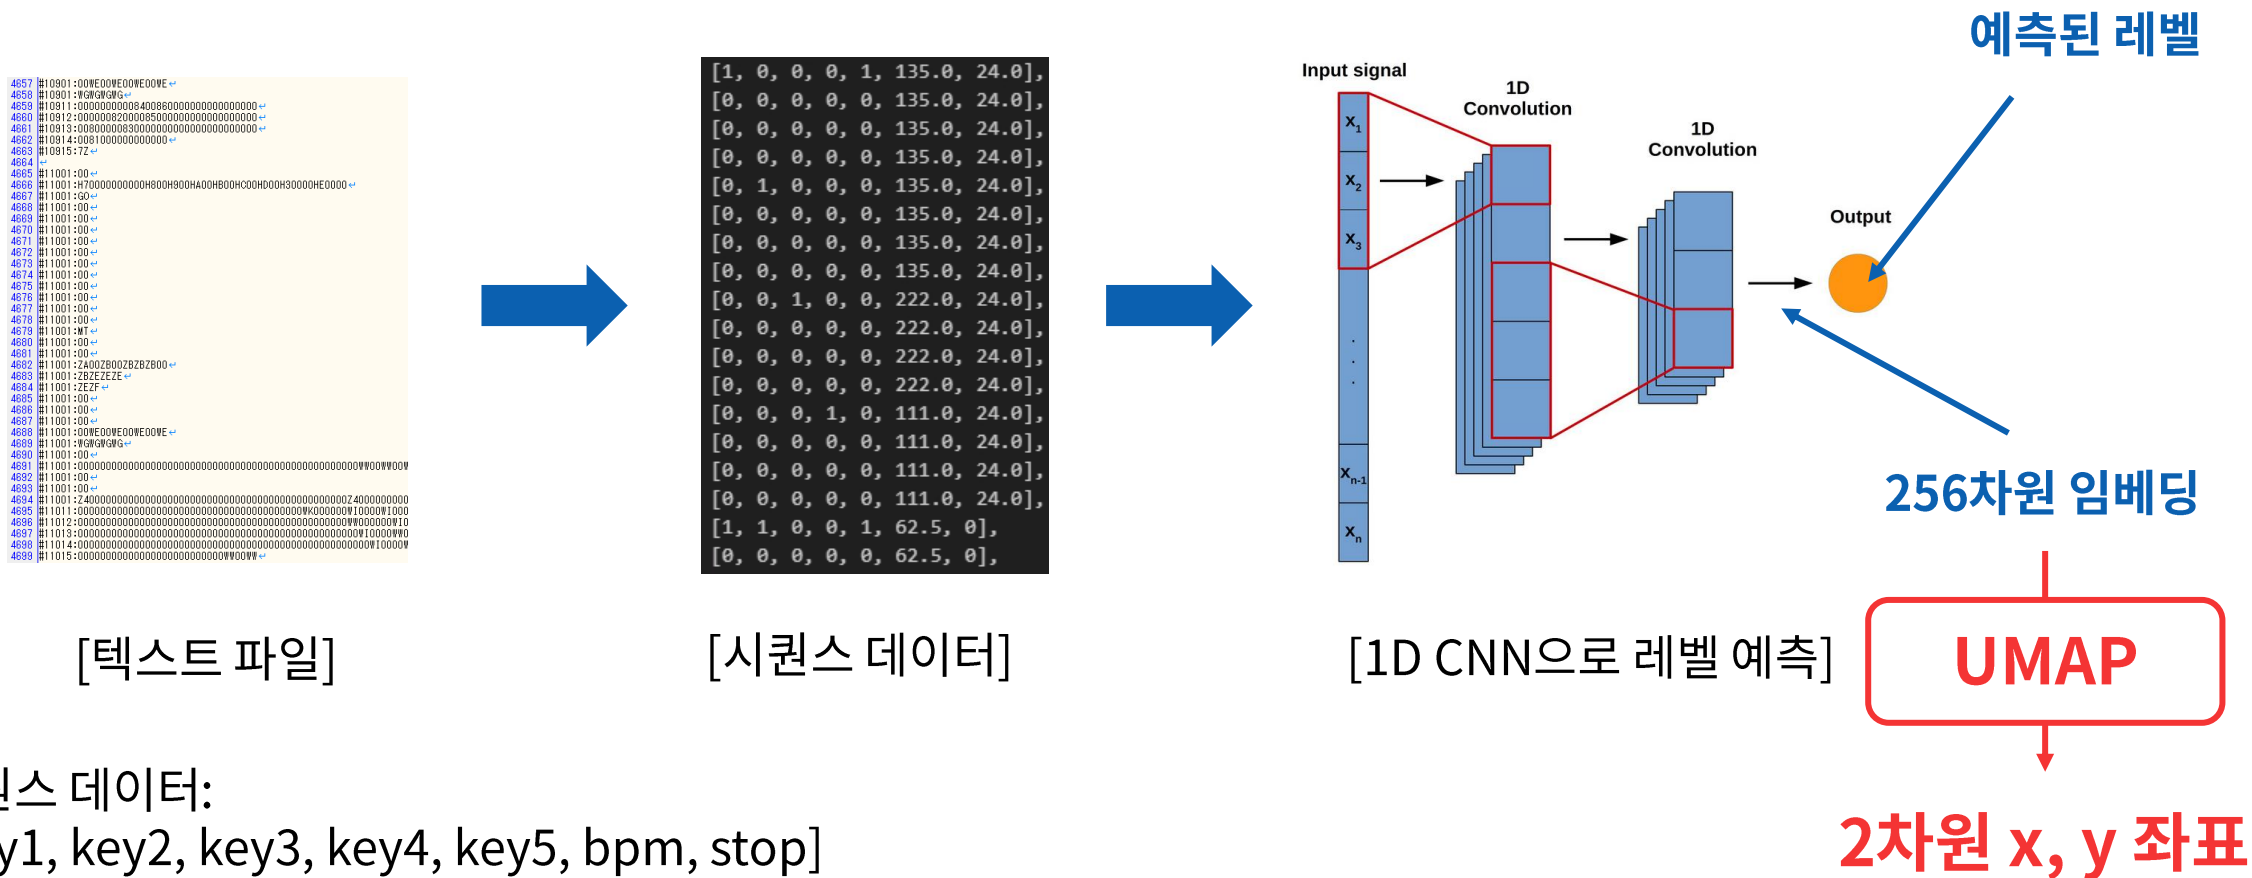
4657 #10901:00WE00WE00WE00WE
4658 #10901:WGWGWGWG
4659 #10911:00000000008400860000000000000000
4660 #10912:00000082000085000000000000000000
4661 #10913:00800000830000000000000000000000
4662 #10914:0081000000000000
4663 #10915:72
4664
4665 #11001:00
4666 #11001:H7000000000H800H900HA00HB00HC00HD00H30000HE0000
4667 #11001:G0
4668 #11001:00
4669 #11001:00
4670 #11001:00
4671 #11001:00
4672 #11001:00
4673 #11001:00
4674 #11001:00
4675 #11001:00
4676 #11001:00
4677 #11001:00
4678 #11001:00
4679 #11001:WT
4680 #11001:00
4681 #11001:00
4682 #11001:ZA00ZB00ZBZBZB00
4683 #11001:ZBZEZEZE
4684 #11001:ZEZF
4685 #11001:00
4686 #11001:00
4687 #11001:00
4688 #11001:00WE00WE00WE00WE
4689 #11001:WGWGWGWG
4690 #11001:00
4691 #11001:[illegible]
4692 #11001:00
4693 #11001:00
4694 #11001:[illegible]
4695 #11011:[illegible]
4696 #11012:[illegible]
4697 #11013:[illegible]
4698 #11014:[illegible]
4699 #11015:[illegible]

[1, 0, 0, 0, 1, 135.0, 24.0],
[0, 0, 0, 0, 0, 135.0, 24.0],
[0, 0, 0, 0, 0, 135.0, 24.0],
[0, 0, 0, 0, 0, 135.0, 24.0],
[0, 1, 0, 0, 0, 135.0, 24.0],
[0, 0, 0, 0, 0, 135.0, 24.0],
[0, 0, 0, 0, 0, 135.0, 24.0],
[0, 0, 0, 0, 0, 135.0, 24.0],
[0, 0, 1, 0, 0, 222.0, 24.0],
[0, 0, 0, 0, 0, 222.0, 24.0],
[0, 0, 0, 0, 0, 222.0, 24.0],
[0, 0, 0, 0, 0, 222.0, 24.0],
[0, 0, 0, 1, 0, 111.0, 24.0],
[0, 0, 0, 0, 0, 111.0, 24.0],
[0, 0, 0, 0, 0, 111.0, 24.0],
[0, 0, 0, 0, 0, 111.0, 24.0],
[1, 1, 0, 0, 1, 62.5, 0],
[0, 0, 0, 0, 0, 62.5, 0],

예측된 레벨

Input signal
1D Convolution
1D Convolution
Output
$x_1$
$x_2$
$x_3$
$x_{n-1}$
$x_n$

256차원 임베딩

[텍스트 파일]

[시퀀스 데이터]

[1D CNN으로 레벨 예측]

UMAP

퀀스 데이터:
y1, key2, key3, key4, key5, bpm, stop]

2차원 x, y 좌표